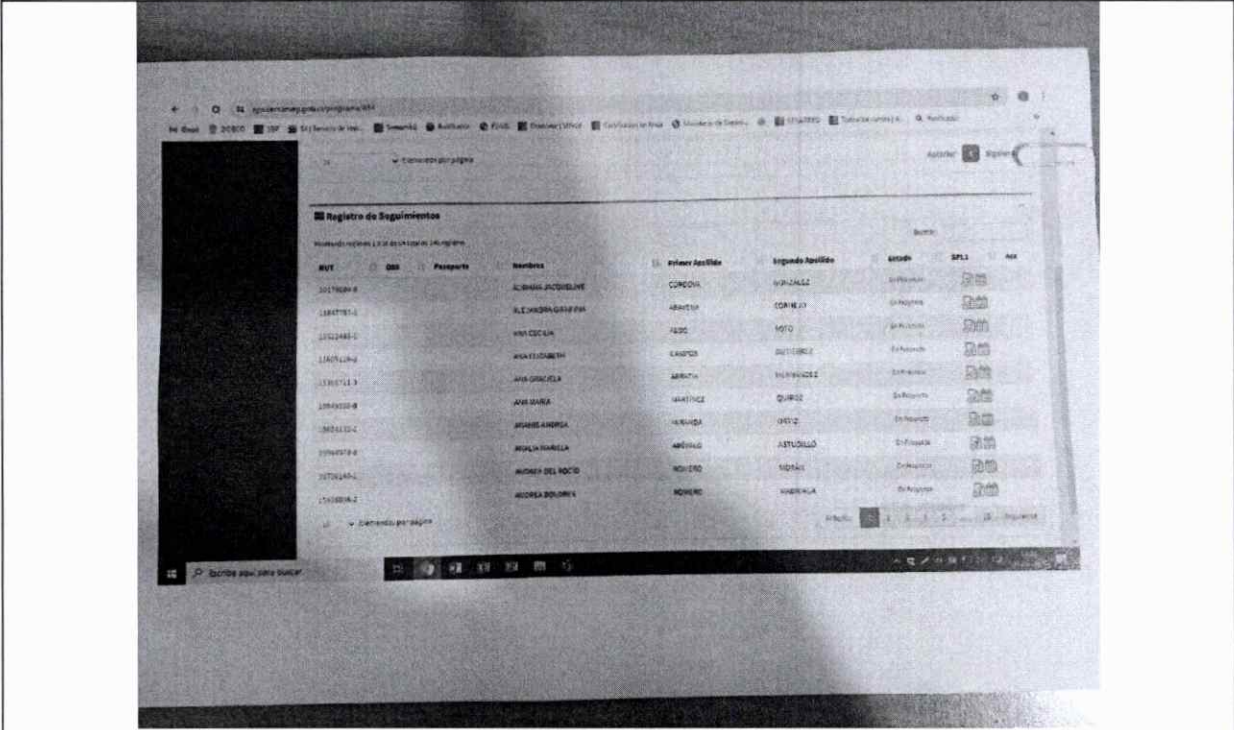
Elementos por página

Anterior Siguiente

Registro de Seguimientos

Buscar:

| RUT | DNI | Pasaporte | Nombres | Primer Apellido | Segundo Apellido | Estado | SPL1 | Acc |
|---|---|---|---|---|---|---|---|---|
| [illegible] | | | ALDANNA JACQUELINE | CORDOVA | GONZALEZ | En Proyecto | | |
| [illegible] | | | ALEJANDRA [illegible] | ABARCA | CORNEJO | En Proyecto | | |
| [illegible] | | | ANA CECILIA | ARCE | SOTO | En Proyecto | | |
| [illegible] | | | ANA ELIZABETH | CAMPOS | GUTIERREZ | En Proyecto | | |
| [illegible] | | | ANA GRACIELA | ARRATIA | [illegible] | En Proyecto | | |
| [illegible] | | | ANA MARIA | MARTINEZ | QUIROZ | En Proyecto | | |
| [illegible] | | | ANABEL ANDREA | MIRANDA | ORTIZ | En Proyecto | | |
| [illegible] | | | ANALIA MARIELA | AREVALO | ASTUDILLO | En Proyecto | | |
| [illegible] | | | ANDREA DEL ROCIO | ROMERO | MORAN | En Proyecto | | |
| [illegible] | | | ANDREA DOLORES | ROMERO | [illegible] | En Proyecto | | |

Elementos por página

Anterior 1 2 3 4 5 ... 19 Siguiente

Escribe aquí para buscar